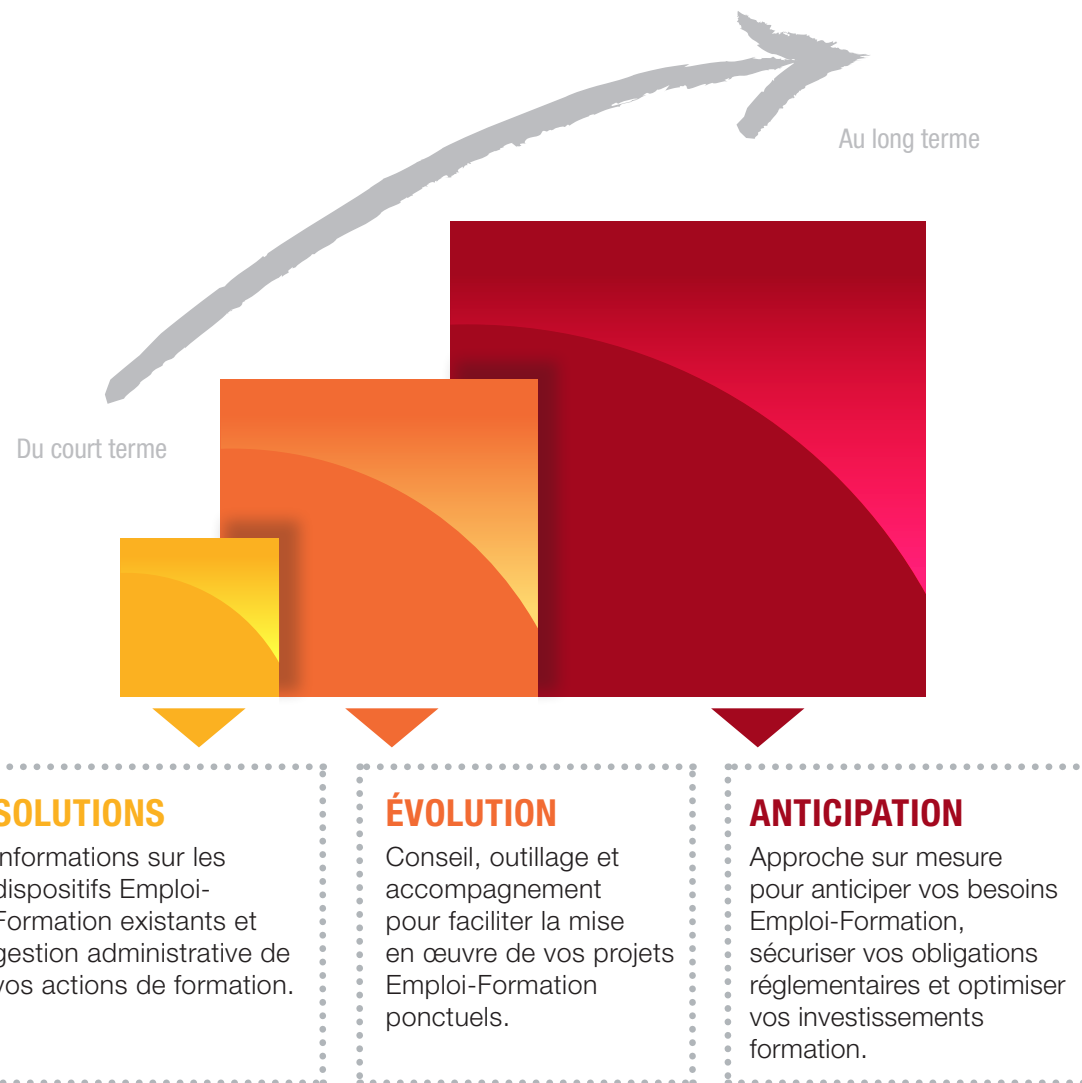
Au long terme

Du court terme

SOLUTIONS

nformations sur les dispositifs Emploi-Formation existants et gestion administrative de vos actions de formation.

ÉVOLUTION

Conseil, outillage et accompagnement pour faciliter la mise en œuvre de vos projets Emploi-Formation ponctuels.

ANTICIPATION

Approche sur mesure pour anticiper vos besoins Emploi-Formation, sécuriser vos obligations réglementaires et optimiser vos investissements formation.